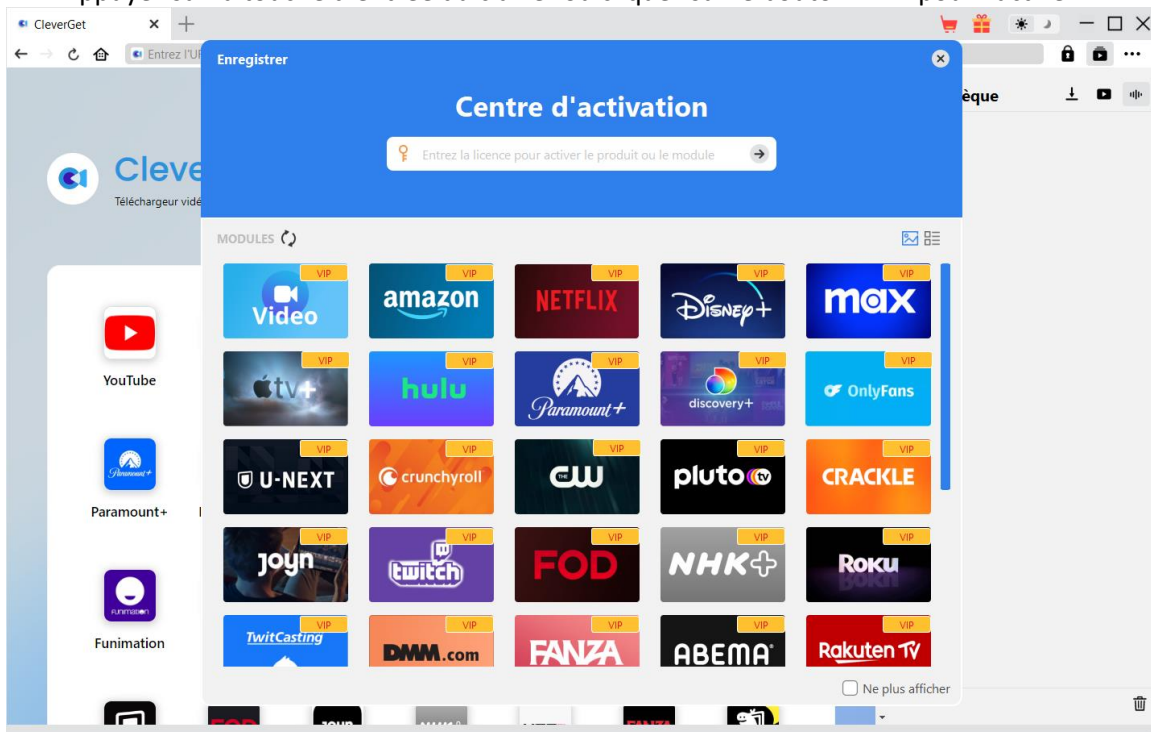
CleverGet

Entrez l'UI

èque

Clever

Téléchargeur vid

YouTube

Paramount+

Funimation

Enregistrer

Centre d'activation

Entrez la licence pour activer le produit ou le module

MODULES

VIP Video
VIP amazon
VIP NETFLIX
VIP Disney+
VIP max
VIP tv+
VIP hulu
VIP Paramount+
VIP discovery+
VIP OnlyFans
VIP U-NEXT
VIP crunchyroll
VIP CW
VIP pluto tv
VIP CRACKLE
VIP joyn
VIP twitch
VIP FOD
VIP NHK+
VIP Roku
VIP TwitCasting
VIP DMM.com
VIP FANZA
VIP ABEMA
VIP Rakuten TV

Ne plus afficher